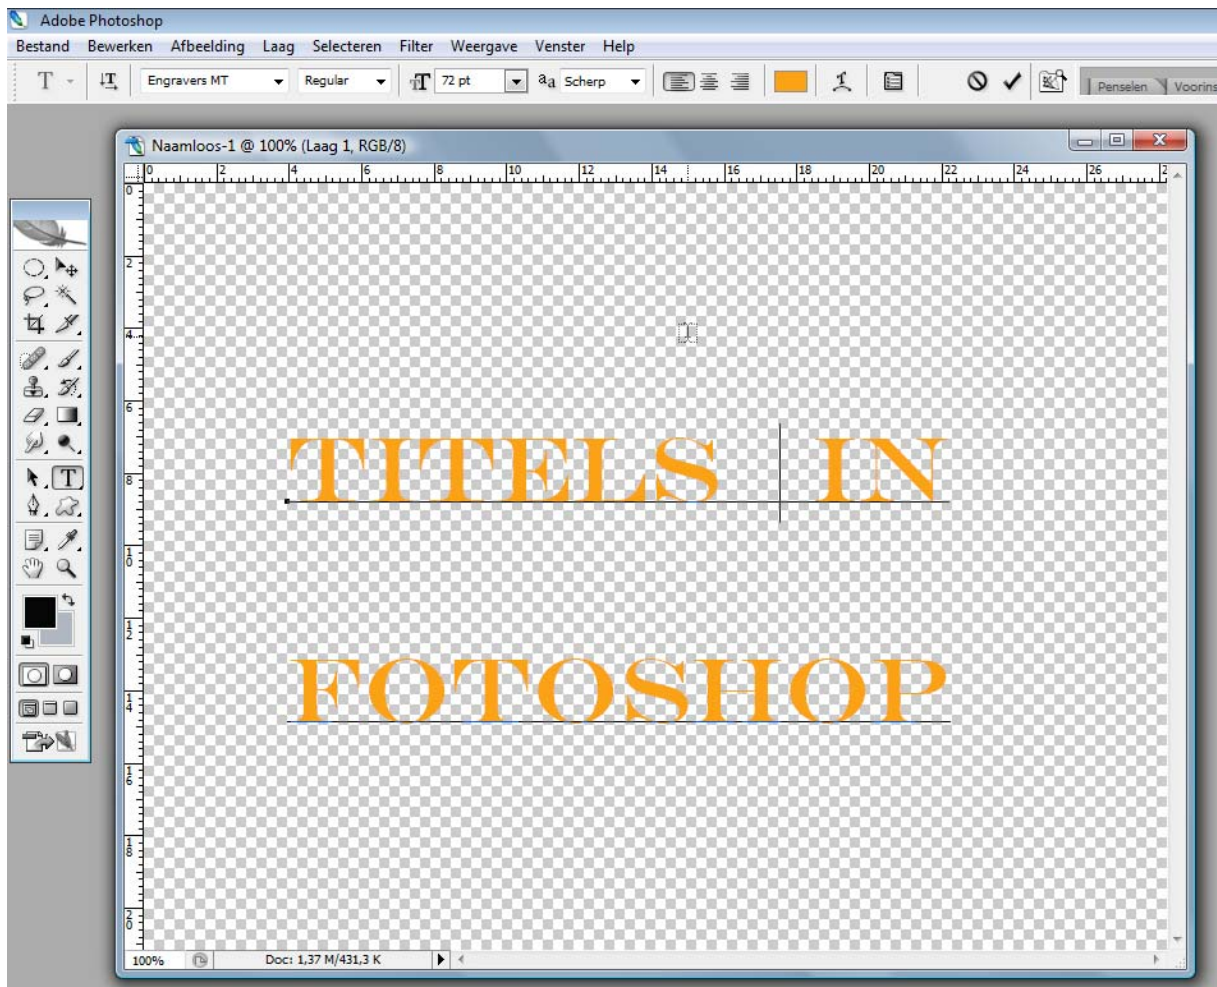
Adobe Photoshop

Bestand Bewerken Afbeelding Laag Selecteren Filter Weergave Venster Help

T Engravers MT Regular 72 pt aa Scherp Penselen Voorins

Naamloos-1 @ 100% (Laag 1, RGB/8)

0 2 4 6 8 10 12 14 16 18 20 22 24 26

0 2 4 6 8 10 12 14 16 18 20

TITELS IN

FOTOSHOP

100% Doc: 1,37 M/431,3 K